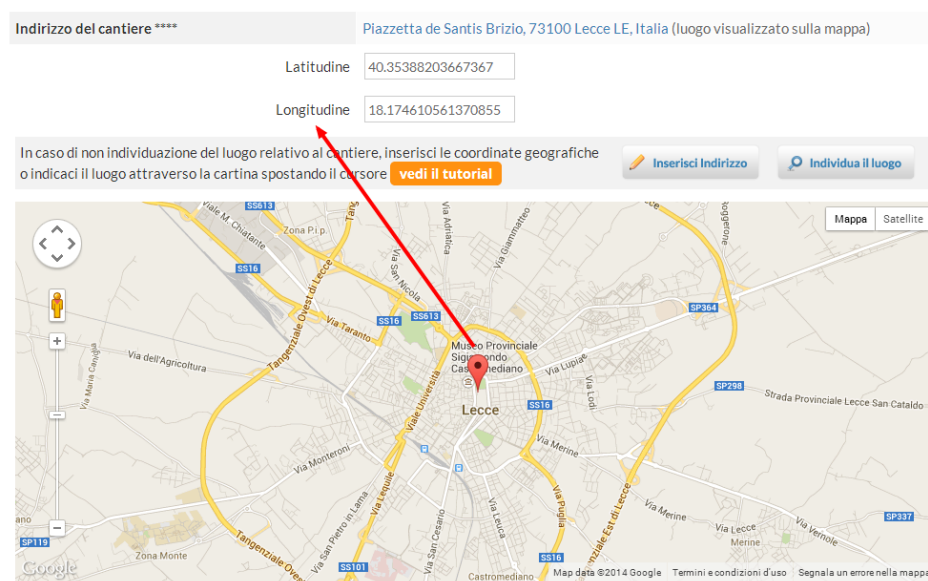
Indirizzo del cantiere ****

Piazzetta de Santis Brizio, 73100 Lecce LE, Italia (luogo visualizzato sulla mappa)

Latitudine 40.35388203667367

Longitudine 18.174610561370855

In caso di non individuazione del luogo relativo al cantiere, inserisci le coordinate geografiche o indicaci il luogo attraverso la cartina spostando il cursore vedi il tutorial

Inserisci Indirizzo

Individua il luogo

Mappa Satellite

Viale M. Chiatante
SS613
Zona P.i.p.
Via Adriatica
Via Giammatteo
SS16
Tangenziale Ovest di Lecce
Via San Nicola
Via Taranto
SS16
SS613
SP364
Via Vecchia Carlo
Via dell'Agricoltura
Via Maria Candida
Museo Provinciale Sigismondo Castromediano
Via Lupiae
Viale Università
Via Lodi
SP298
Lecce
SS16
Strada Provinciale Lecce San Cataldo
Via Merine
Via Monteroni
Via Lequile
Via Leuca
Via Puglia
Tangenziale Est di Lecce
Via Merine
Via Lecce
Via Vernole
SP337
Merine
SP119
Zona Monte
Via San Pietro in Lama
Via San Cesario
Tangenziale Ovest
SS101
SS16
Castromediano
Google
Map data ©2014 Google
Termini e condizioni d'uso
Segnala un errore nella mappa